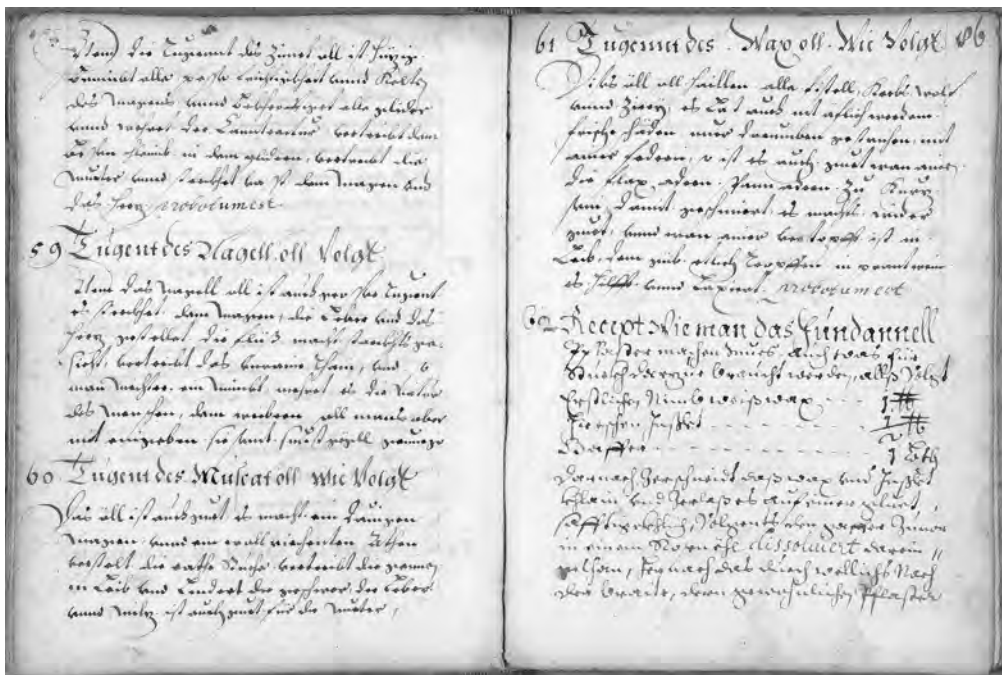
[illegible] Item des Tugent des Zimet öll ist fürnemlich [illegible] alle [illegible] und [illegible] des Magens und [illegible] alle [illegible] und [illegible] des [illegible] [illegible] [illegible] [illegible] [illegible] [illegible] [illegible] das Herz probatum est

59 Tugent des Nagell öll Volgt

Item das Nagell öll ist auch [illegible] Tugent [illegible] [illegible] den Magen, die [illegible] und das Herz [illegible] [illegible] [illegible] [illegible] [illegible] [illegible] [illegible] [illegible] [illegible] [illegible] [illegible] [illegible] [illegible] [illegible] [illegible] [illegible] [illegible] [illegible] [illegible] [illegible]

60 Tugent des Muscat öll Wie Volgt

Das öll ist auch gut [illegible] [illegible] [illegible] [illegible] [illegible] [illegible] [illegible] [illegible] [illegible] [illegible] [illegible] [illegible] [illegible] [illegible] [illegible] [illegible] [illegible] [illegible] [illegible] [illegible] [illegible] ist auch gut für die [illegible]

61 Tugent des Mag öll. Wie Volgt 86

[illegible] öll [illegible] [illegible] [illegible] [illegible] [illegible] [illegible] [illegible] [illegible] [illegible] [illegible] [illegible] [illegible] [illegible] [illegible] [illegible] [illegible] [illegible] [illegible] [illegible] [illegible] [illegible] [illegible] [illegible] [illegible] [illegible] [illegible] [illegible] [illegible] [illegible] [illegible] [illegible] probatum est

62 Recept Wie man das Fundamentl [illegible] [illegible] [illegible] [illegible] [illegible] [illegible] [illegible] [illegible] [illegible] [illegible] Volgt

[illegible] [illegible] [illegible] ... 1 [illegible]
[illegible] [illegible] ... 1 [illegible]
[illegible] ... $\frac{1}{2}$
... 1 loth

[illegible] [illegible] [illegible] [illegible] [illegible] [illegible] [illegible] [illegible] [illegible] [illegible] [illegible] in einem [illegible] dissolviert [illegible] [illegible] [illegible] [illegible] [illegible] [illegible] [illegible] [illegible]